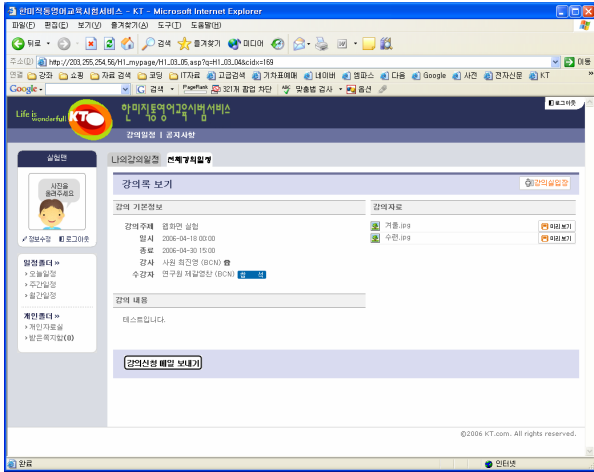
한미직동영어교육시범서비스 - KT - Microsoft Internet Explorer

파일(F) 편집(E) 보기(V) 즐겨찾기(A) 도구(T) 도움말(H)

뒤로 검색 즐겨찾기 미디어

주소(D) http://203.255.254.56/H1_mypage/H1_03_05.asp?q=H1_03_04&cidx=169 이동

연결 강좌 쇼핑 자료 검색 코딩 IT자료 고급검색 가자표예매 네이버 엠파스 다음 Google 사전 전자신문 KT

Google 검색 PageRank 321개 팝업 차단 맞춤법 검사 옵션

Life is wonderful KT 한미직동영어교육시범서비스

로그아웃

강의일정 | 공지사항

실험맨

사진을 올려주세요

정보수정 로그아웃

일정플러 »
› 오늘일정
› 주간일정
› 월간일정

개인플러 »
› 개인자료실
› 받은쪽지함(0)

나의강의일정 전체강의일정

강의록 보기

강의일정

강의 기본정보

강의주제 엠화면 실험
일시 2006-04-18 00:00
종료 2006-04-30 15:00
강사 사원 최진영 (BCN)
수강자 연구원 제갈영진 (BCN) 참석

강의자료

겨울.jpg 미리보기
수련.jpg 미리보기

강의 내용

테스트입니다.

강의신청 메일 보내기

©2006 KT.com. All rights reserved.

완료 인터넷